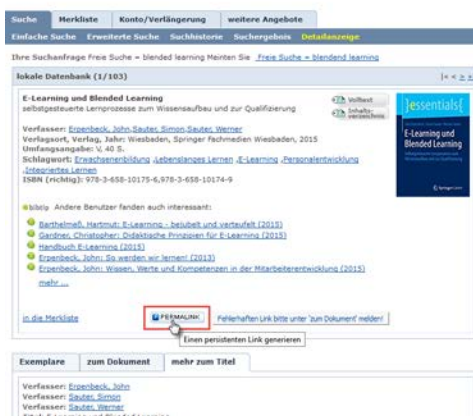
Suche | Merkliste | Konto/Verlängerung | weitere Angebote

Einfache Suche | Erweiterte Suche | Suchhistorie | Suchergebnis | Detailanzeige

Ihre Suchanfrage Freie Suche = blended learning Meinten Sie Freie Suche = blendend learning

lokale Datenbank (1/103)

|< < > >|

E-Learning und Blended Learning
selbstgesteuerte Lernprozesse zum Wissensaufbau und zur Qualifizierung

Volltext
Inhaltsverzeichnis

essentials

E-Learning und Blended Learning

Springer

Verfasser: Erpenbeck, John, Sauter, Simon, Sauter, Werner
Verlagsort, Verlag, Jahr: Wiesbaden, Springer Fachmedien Wiesbaden, 2015
Umfangsangabe: VI, 40 S.
Schlagwort: Erwachsenenbildung, Lebenslanges Lernen, E-Learning, Personalentwicklung, Integriertes Lernen
ISBN (richtig): 978-3-658-10175-6, 978-3-658-10174-9

bibtip Andere Benutzer fanden auch interessant:

Barthelmeß, Hartmut: E-Learning - beliebt und verteufelt (2015)
Gardner, Christopher: Didaktische Prinzipien für E-Learning (2015)
Handbuch E-Learning (2015)
Erpenbeck, John: So werden wir lernen! (2013)
Erpenbeck, John: Wissen, Werte und Kompetenzen in der Mitarbeiterentwicklung (2015)
mehr ...

in die Merkliste

PERMALINK

Fehlerhaften Link bitte unter 'zum Dokument' melden!

Einen persistenten Link generieren

Exemplare | zum Dokument | mehr zum Titel

Verfasser: Erpenbeck, John
Verfasser: Sauter, Simon
Verfasser: Sauter, Werner
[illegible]